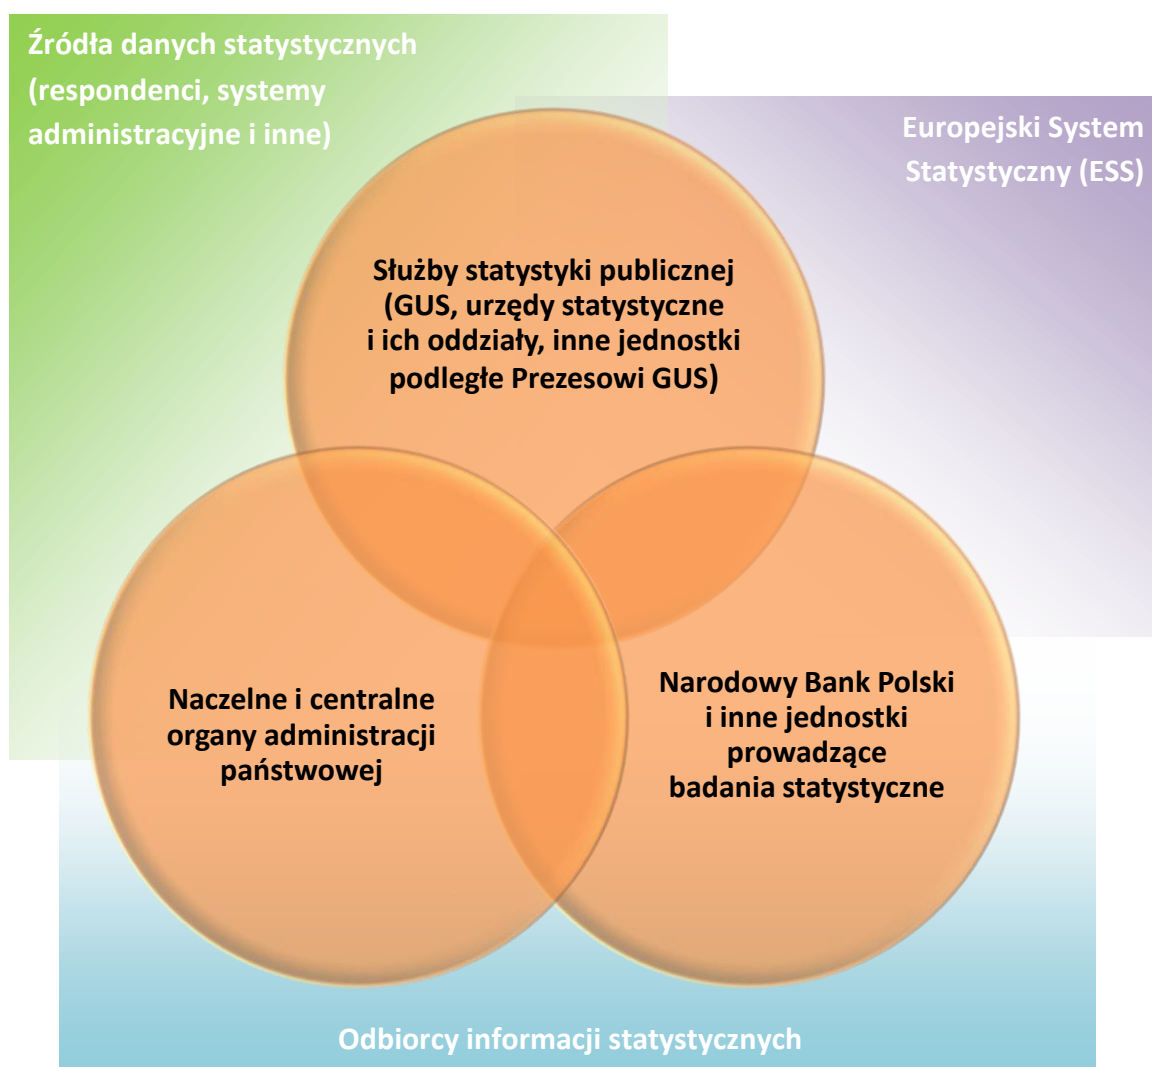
Źródła danych statystycznych (respondenci, systemy administracyjne i inne)

Europejski System Statystyczny (ESS)

Służby statystyki publicznej (GUS, urzędy statystyczne i ich oddziały, inne jednostki podległe Prezesowi GUS)

Naczelne i centralne organy administracji państwowej

Narodowy Bank Polski i inne jednostki prowadzące badania statystyczne

Odbiorcy informacji statystycznych